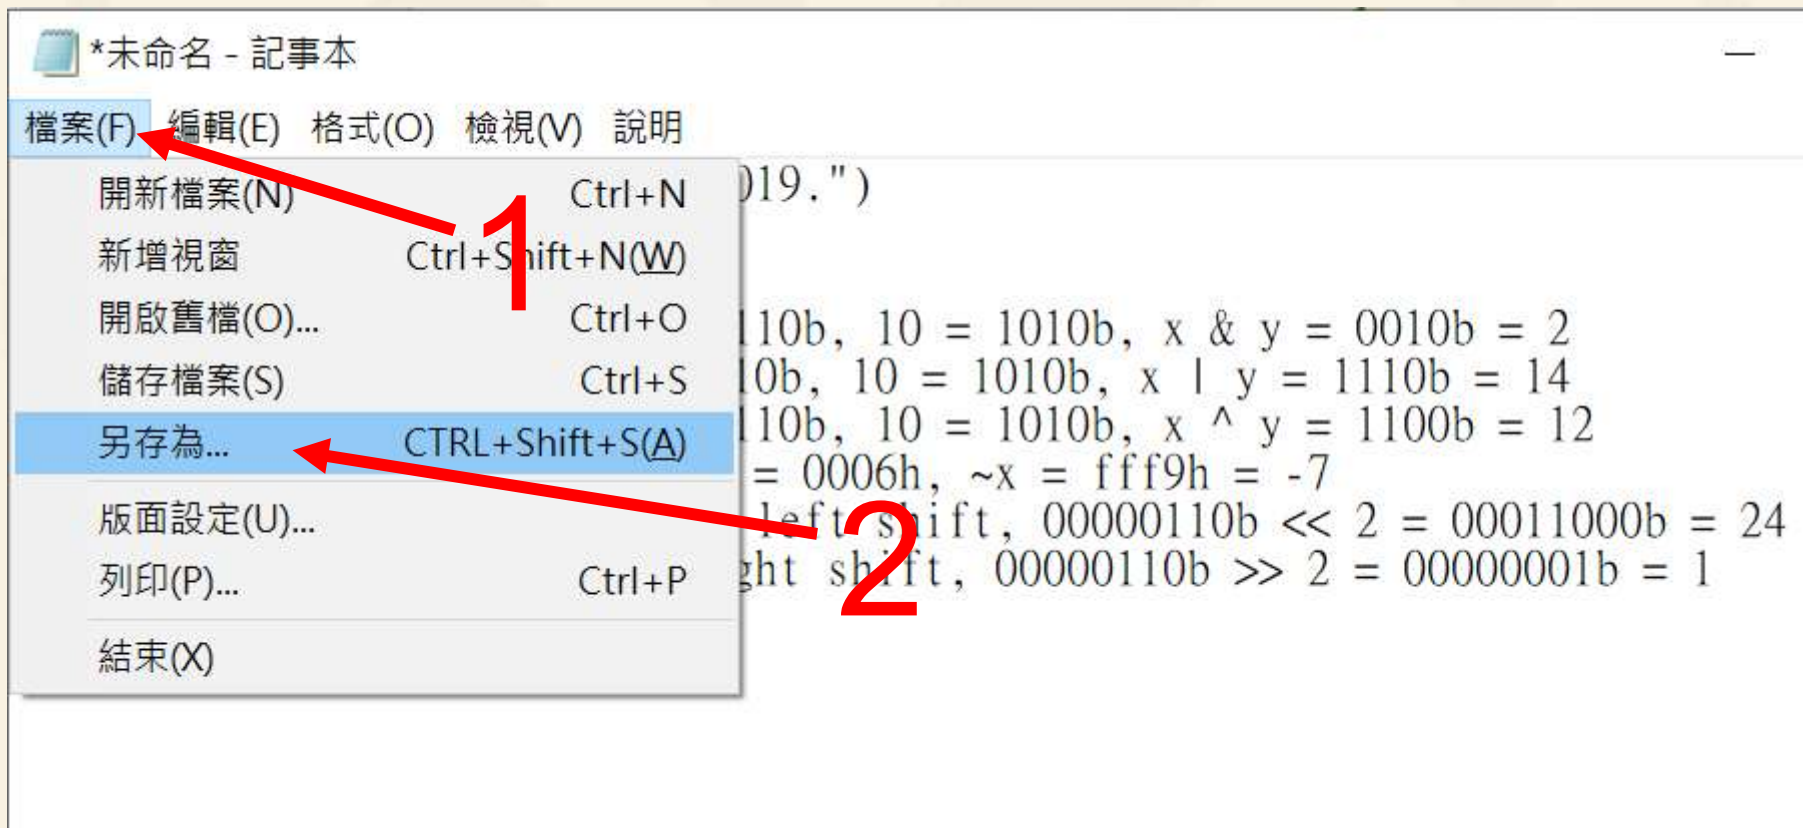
*未命名 - 記事本

檔案(F) 編輯(E) 格式(O) 檢視(V) 說明

開新檔案(N) Ctrl+N
新增視窗 Ctrl+Shift+N(W)
開啟舊檔(O)... Ctrl+O
儲存檔案(S) Ctrl+S
另存為... CTRL+Shift+S(A)
版面設定(U)...
列印(P)... Ctrl+P
結束(X)

1
2

)19.")

110b, 10 = 1010b, x & y = 0010b = 2
10b, 10 = 1010b, x | y = 1110b = 14
110b, 10 = 1010b, x ^ y = 1100b = 12
= 0006h, ~x = fff9h = -7
left shift, 00000110b << 2 = 00011000b = 24
ght shift, 00000110b >> 2 = 00000001b = 1